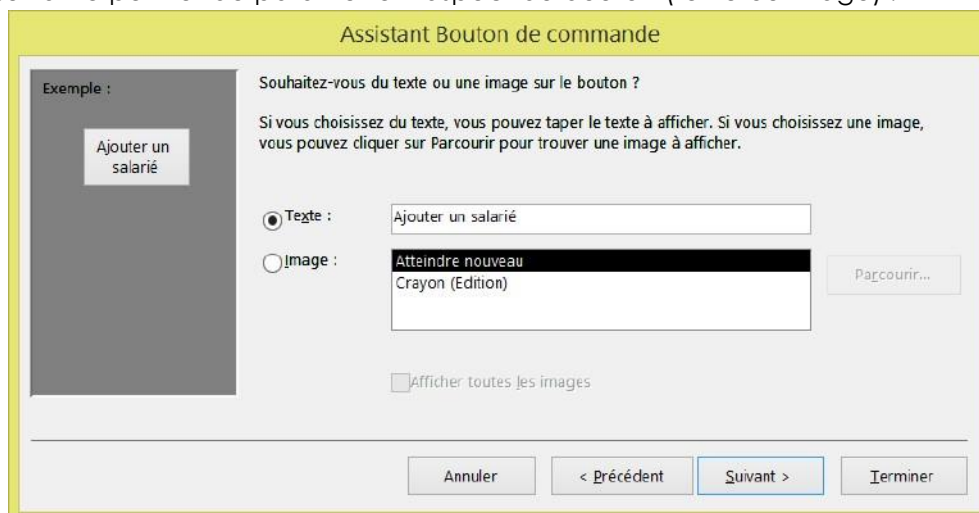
Assistant Bouton de commande

Exemple :

Ajouter un salarié

Souhaitez-vous du texte ou une image sur le bouton ?

Si vous choisissez du texte, vous pouvez taper le texte à afficher. Si vous choisissez une image, vous pouvez cliquer sur Parcourir pour trouver une image à afficher.

Texte :

Ajouter un salarié

Image :

Atteindre nouveau
Crayon (Edition)

Parcourir...

Afficher toutes les images

Annuler

< Précédent

Suivant >

Terminer